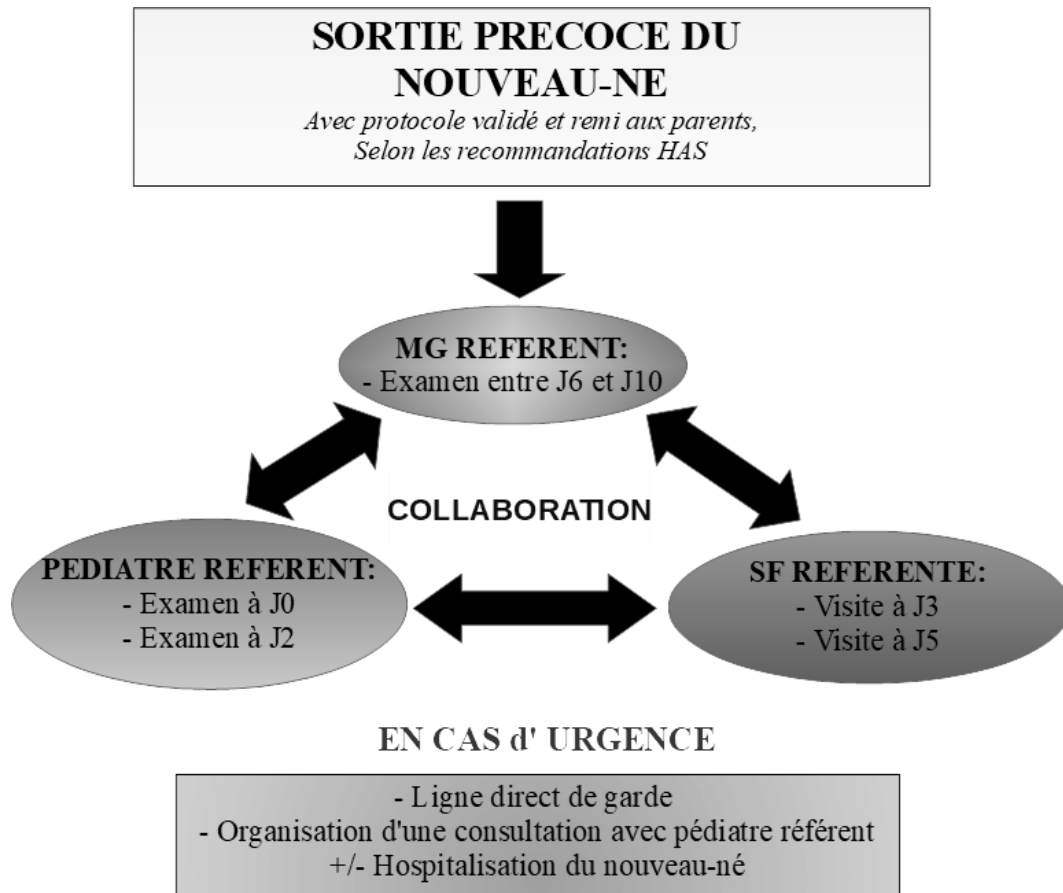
SORTIE PRECOCE DU NOUVEAU-NE
Avec protocole validé et remi aux parents,
Selon les recommandations HAS

MG REFERENT:
- Examen entre J6 et J10

COLLABORATION

PEDIATRE REFERENT:
- Examen à J0
- Examen à J2

SF REFERENTE:
- Visite à J3
- Visite à J5

EN CAS d' URGENCE

- Ligne direct de garde
- Organisation d'une consultation avec pédiatre référent
+/- Hospitalisation du nouveau-né